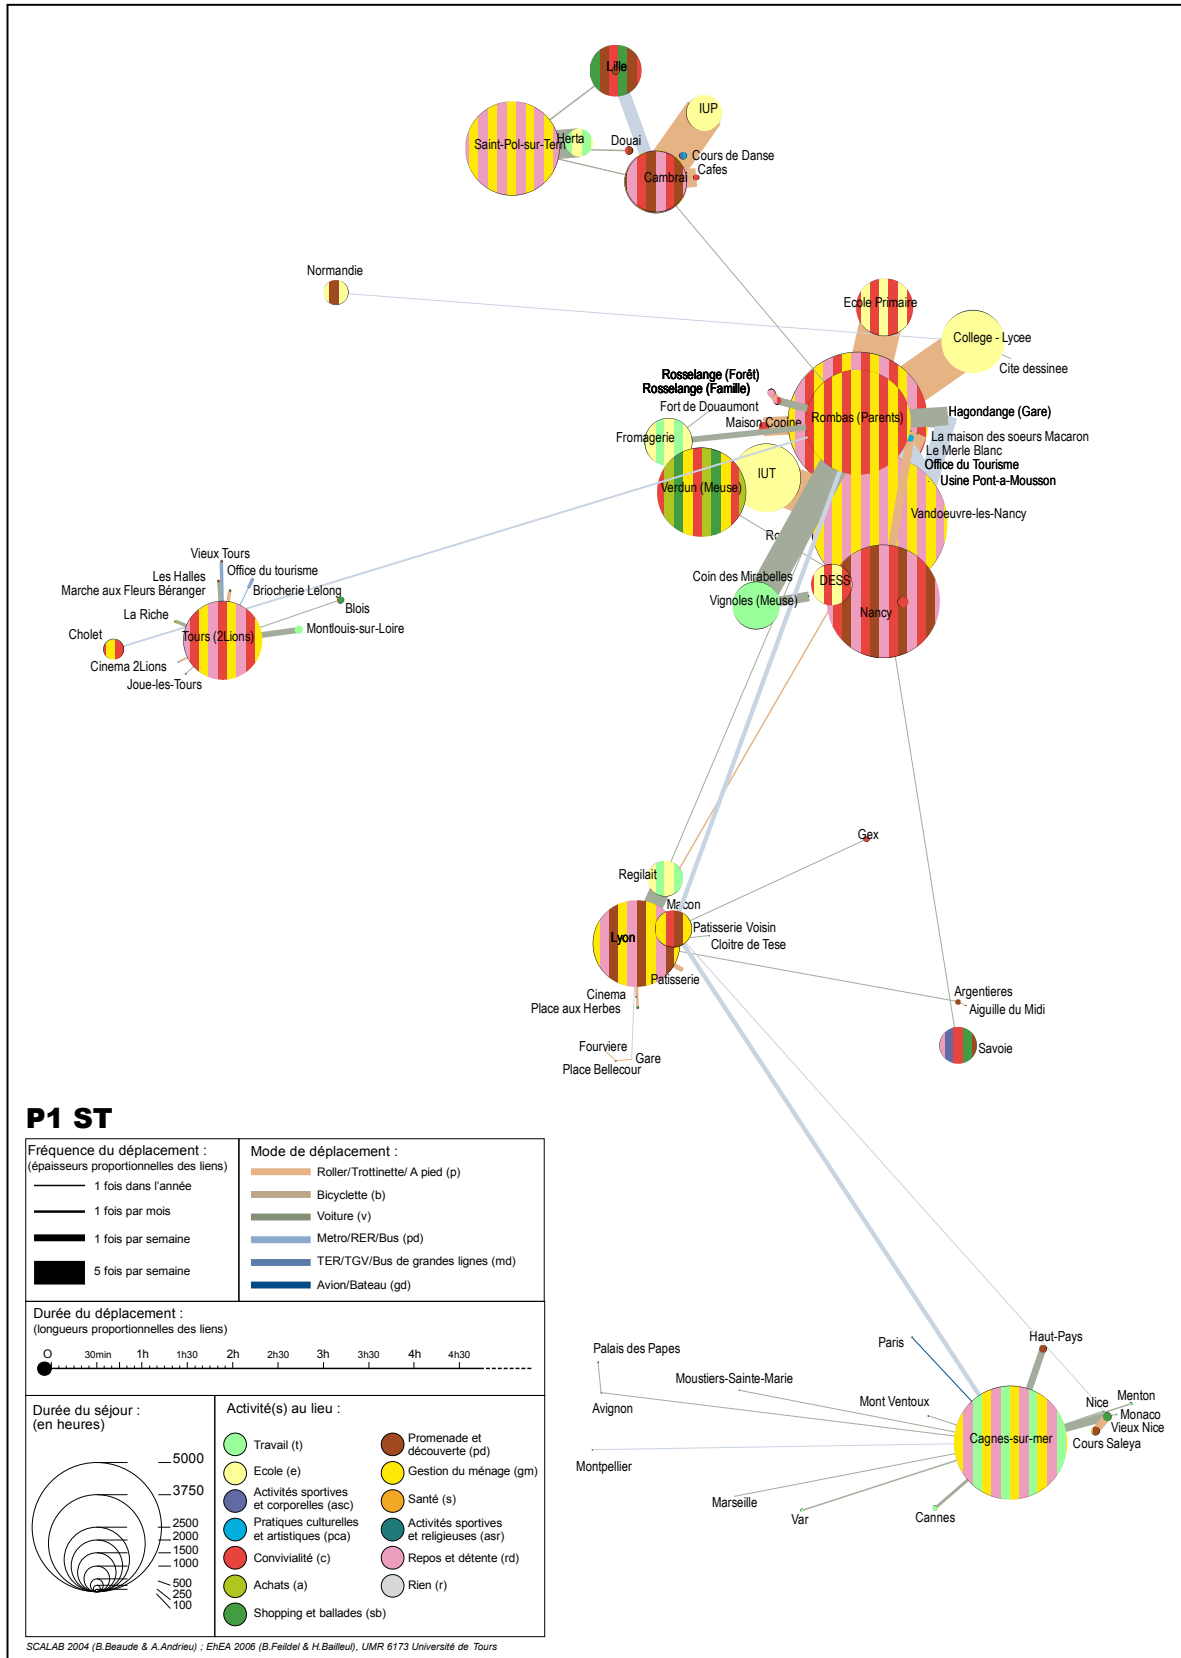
Lille
IUP
Saint-Pol-sur-Tern
Herta
Douai
Cours de Danse
Cafes
Cambrai

Normandie
Ecole Primaire
College - Lycee
Cite dessinee
Rosselange (Forêt)
Rosselange (Famille)
Fort de Douaumont
Maison Copine
Rombas (Parents)
Hagondange (Gare)
La maison des soeurs Macaron
Le Merle Blanc
Office du Tourisme
Usine Pont-a-Mousson
Fromagerie
IUT
Verdun (Meuse)
Vandoeuvre-les-Nancy
Ro
Coin des Mirabelles
DESS
Vignoles (Meuse)
Nancy

Vieux Tours
Office du tourisme
Les Halles
Marche aux Fleurs Béranger
Briocherie Lelong
Blois
La Riche
Cholet
Tours (2Lions)
Montlouis-sur-Loire
Cinema 2Lions
Joue-les-Tours

Gex
Regilait
Macon
Patisserie Voisin
Cloitre de Tese
Lyon
Patisserie
Cinema
Place aux Herbes
Argentieres
Aiguille du Midi
Savoie
Fourviere
Gare
Place Bellecour

P1 ST

Fréquence du déplacement :
(épaisseurs proportionnelles des liens)
1 fois dans l'année
1 fois par mois
1 fois par semaine
5 fois par semaine

Mode de déplacement :
Roller/Trottinette/ A pied (p)
Bicyclette (b)
Voiture (v)
Metro/RER/Bus (pd)
TER/TGV/Bus de grandes lignes (md)
Avion/Bateau (gd)

Durée du déplacement :
(longueurs proportionnelles des liens)
O 30min 1h 1h30 2h 2h30 3h 3h30 4h 4h30

Durée du séjour :
(en heures)
5000
3750
2500
2000
1500
1000
500
250
100

Activité(s) au lieu :
Travail (t)
Ecole (e)
Activités sportives et corporelles (asc)
Pratiques culturelles et artistiques (pca)
Convivialité (c)
Achats (a)
Shopping et ballades (sb)
Promenade et découverte (pd)
Gestion du ménage (gm)
Santé (s)
Activités sportives et religieuses (asr)
Repos et détente (rd)
Rien (r)

Palais des Papes
Moustiers-Sainte-Marie
Paris
Haut-Pays
Avignon
Mont Ventoux
Nice
Menton
Monaco
Vieux Nice
Cours Saleya
Cagnes-sur-mer
Montpellier
Marseille
Var
Cannes

SCALAB 2004 (B.Beaude & A.Andrieu) ; EhEA 2006 (B.Feildel & H.Bailleul), UMR 6173 Université de Tours